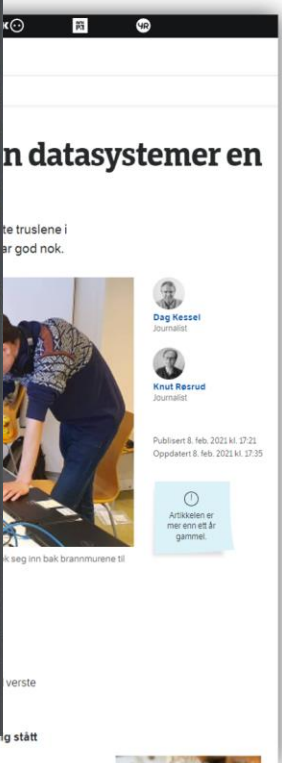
n datasystemer en

te truslene i
ar god nok.

Dag Kessel
Journalist

Knut Røsrud
Journalist

Publisert 8. feb. 2021 kl. 17:21
Oppdatert 8. feb. 2021 kl. 17:35

Artikkelen er mer enn ett år gammel.

k seg inn bak brannmurene til

verste

g stått